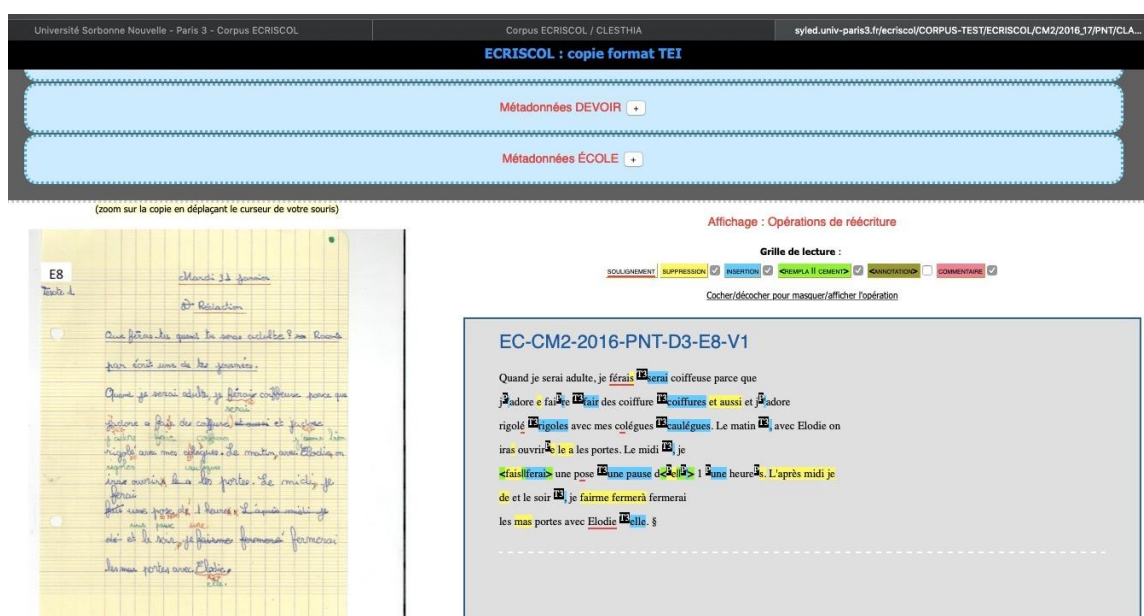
Université Sorbonne Nouvelle - Paris 3 - Corpus ECRISCOL

Corpus ECRISCOL / CLESTHIA

syled.univ-paris3.fr/ecriscol/CORPUS-TEST/ECRISCOL/CM2/2016_17/PNT/CLA...

ECRISCOL : copie format TEI

Métadonnées DEVOIR +

Métadonnées ÉCOLE +

(zoom sur la copie en déplaçant le curseur de votre souris)

E8
Texte 1

Mardi 31 janvier

2e Rédaction

Que feras-tu quand tu seras adulte ? Raconte par écrit une de tes journées.

Quand je serai adulte, je férais coiffeuse parce que j'adore e faire des coiffure et aussi et j'adore rigolé avec mes colégues. Le matin avec Elodie on iras ouvrire le a les portes. Le midi je ferai une pose de 1 heures. L'après midi je de et le soir je fairme fermerai les mas portes avec Elodie.

Affichage : Opérations de réécriture

Grille de lecture :

SOULIGNEMENT SUPPRESSION INSERTION <REMPLA || CEMENT> <ANNOTATION> COMMENTAIRE

Cocher/décocher pour masquer/afficher l'opération

EC-CM2-2016-PNT-D3-E8-V1

Quand je serai adulte, je férais serai coiffeuse parce que j'adore e faire fair des coiffure coiffures et aussi et j'adore rigolé rigoles avec mes colégues caulégues. Le matin , avec Elodie on iras ouvrire le a les portes. Le midi , je <fais||ferai> une pose une pause de <e||> 1 une heures. L'après midi je de et le soir , je fairme fermerà fermerai les mas portes avec Elodie elle. §